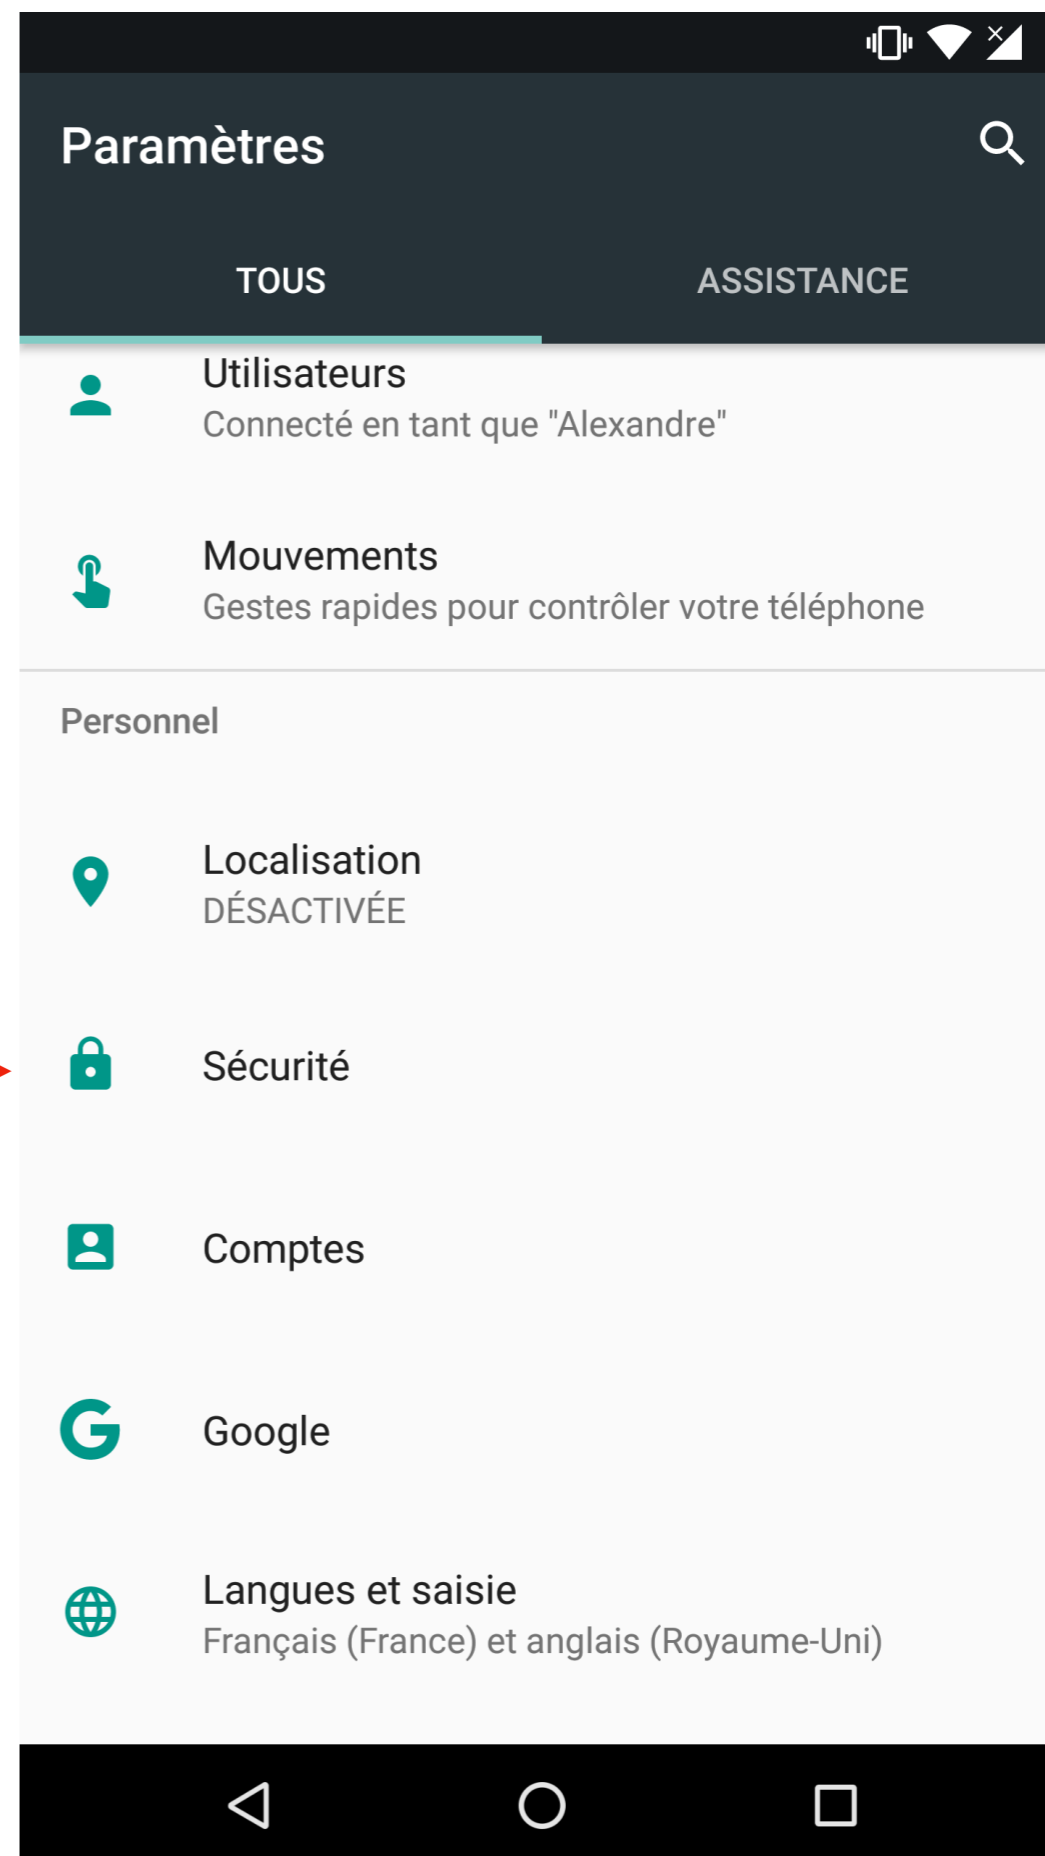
Paramètres

TOUS

ASSISTANCE

Utilisateurs
Connecté en tant que "Alexandre"

Mouvements
Gestes rapides pour contrôler votre téléphone

Personnel

Localisation
DÉSACTIVÉE

Sécurité

Comptes

Google

Langues et saisie
Français (France) et anglais (Royaume-Uni)